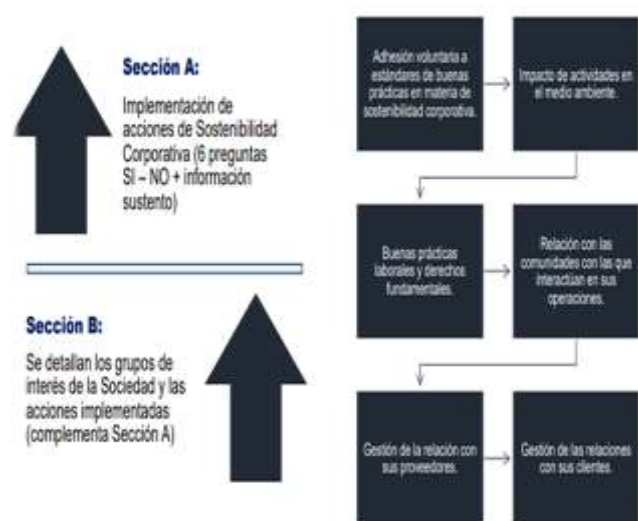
Sección A:

Implementación de acciones de Sostenibilidad Corporativa (6 preguntas SI – NO + información sustento)

Sección B:

Se detallan los grupos de interés de la Sociedad y las acciones implementadas (complementa Sección A)

Adhesión voluntaria a estándares de buenas prácticas en materia de sostenibilidad corporativa.

Impacto de actividades en el medio ambiente.

Buenas prácticas laborales y derechos fundamentales.

Relación con las comunidades con las que interactúan en sus operaciones.

Gestión de la relación con sus proveedores.

Gestión de las relaciones con sus clientes.